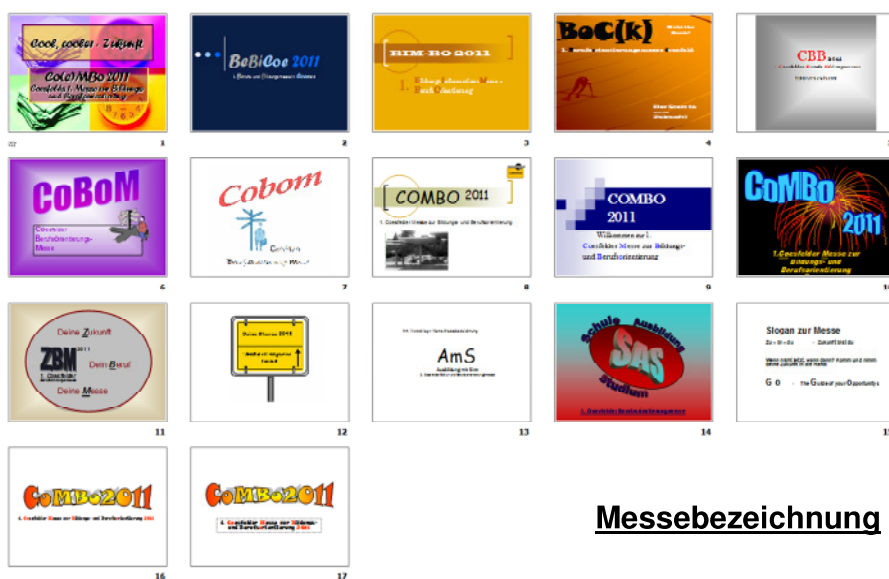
Cool, cooler - Zukunft

CoCoMBo 2011

Coesfelds 1. Messe für Bildungs- und Berufsorientierung

1

BeBiCoe 2011

1. Börse zur Berufsorientierung Coesfeld

2

BIM BO 2011

1. Bildungsinformations Messe - Berufsorientierung

3

BoC(k)

1. Berufsorientierungsmesse Coesfeld

4

CBB 2011

5

CoBoM

Coesfelder Berufsorientierungs-Messe

6

Cobom

7

COMBO 2011

1. Coesfelder Messe zur Bildungs- und Berufsorientierung

8

COMBO 2011

Willkommen zur 1. Coesfelder Messe zur Bildungs- und Berufsorientierung

9

CoMBo 2011

1. Coesfelder Messe zur Bildungs- und Berufsorientierung

10

Deine Zukunft

ZBM 2011

1. Coesfelder

Dein Beruf

Deine Messe

11

12

AmS

13

Schule Ausbildung Studium

SAS

14

Slogan zur Messe

G O - The Guide of your Opportunity

15

CoMBo2011

1. Coesfelder Messe zur Bildungs- und Berufsorientierung 2011

16

CoMBo2011

1. Coesfelder Messe zur Bildungs- und Berufsorientierung 2011

17

Messebezeichnung